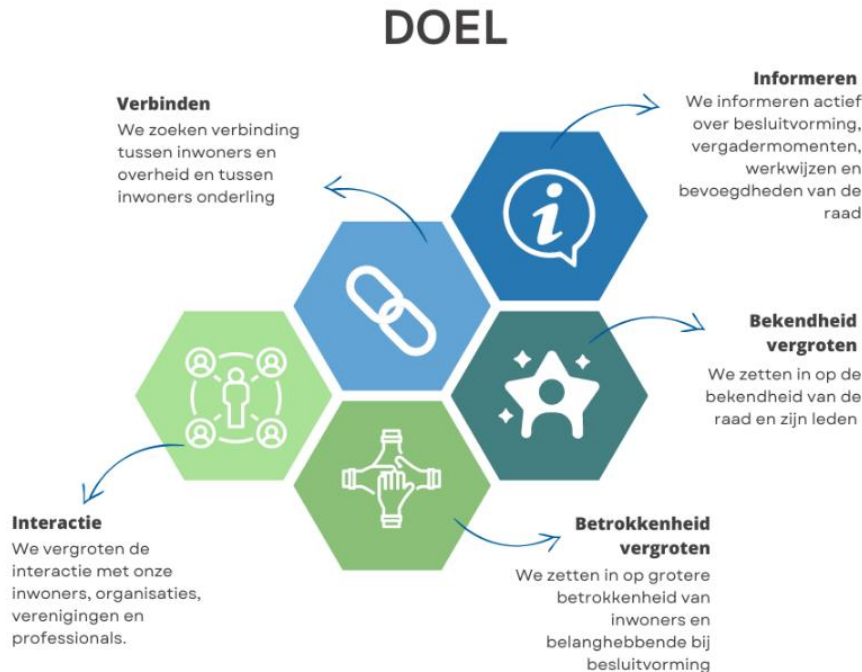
DOEL

Verbinden
We zoeken verbinding tussen inwoners en overheid en tussen inwoners onderling

Informeren
We informeren actief over besluitvorming, vergadermomenten, werkwijzen en bevoegdheden van de raad

Bekendheid vergroten
We zetten in op de bekendheid van de raad en zijn leden

Interactie
We vergroten de interactie met onze inwoners, organisaties, verenigingen en professionals.

Betrokkenheid vergroten
We zetten in op grotere betrokkenheid van inwoners en belanghebbende bij besluitvorming